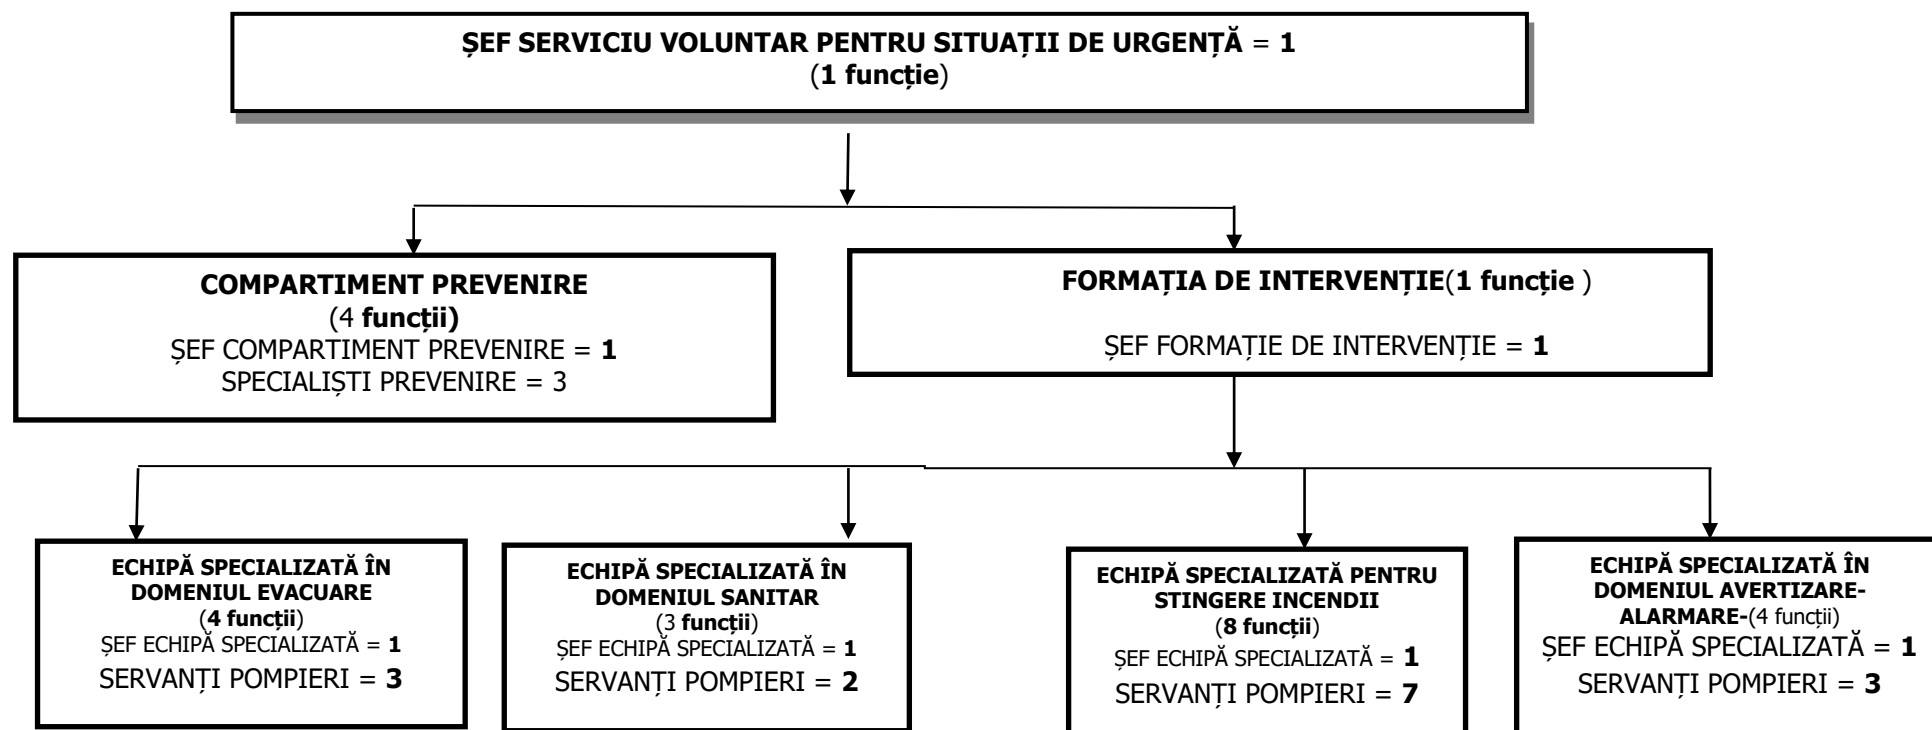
ȘEF SERVICIU VOLUNTAR PENTRU SITUAȚII DE URGENȚĂ = 1
(1 funcție)

COMPARTIMENT PREVENIRE
(4 funcții)
ȘEF COMPARTIMENT PREVENIRE = 1
SPECIALIȘTI PREVENIRE = 3

FORMAȚIA DE INTERVENȚIE(1 funcție )

ȘEF FORMAȚIE DE INTERVENȚIE = 1

ECHIPĂ SPECIALIZATĂ ÎN DOMENIUL EVACUARE
(4 funcții)
ȘEF ECHIPĂ SPECIALIZATĂ = 1
SERVANȚI POMPIERI = 3

ECHIPĂ SPECIALIZATĂ ÎN DOMENIUL SANITAR
(3 funcții)
ȘEF ECHIPĂ SPECIALIZATĂ = 1
SERVANȚI POMPIERI = 2

ECHIPĂ SPECIALIZATĂ PENTRU STINGERE INCENDII
(8 funcții)
ȘEF ECHIPĂ SPECIALIZATĂ = 1
SERVANȚI POMPIERI = 7

ECHIPĂ SPECIALIZATĂ ÎN DOMENIUL AVERTIZARE-ALARMARE-(4 funcții)
ȘEF ECHIPĂ SPECIALIZATĂ = 1
SERVANȚI POMPIERI = 3